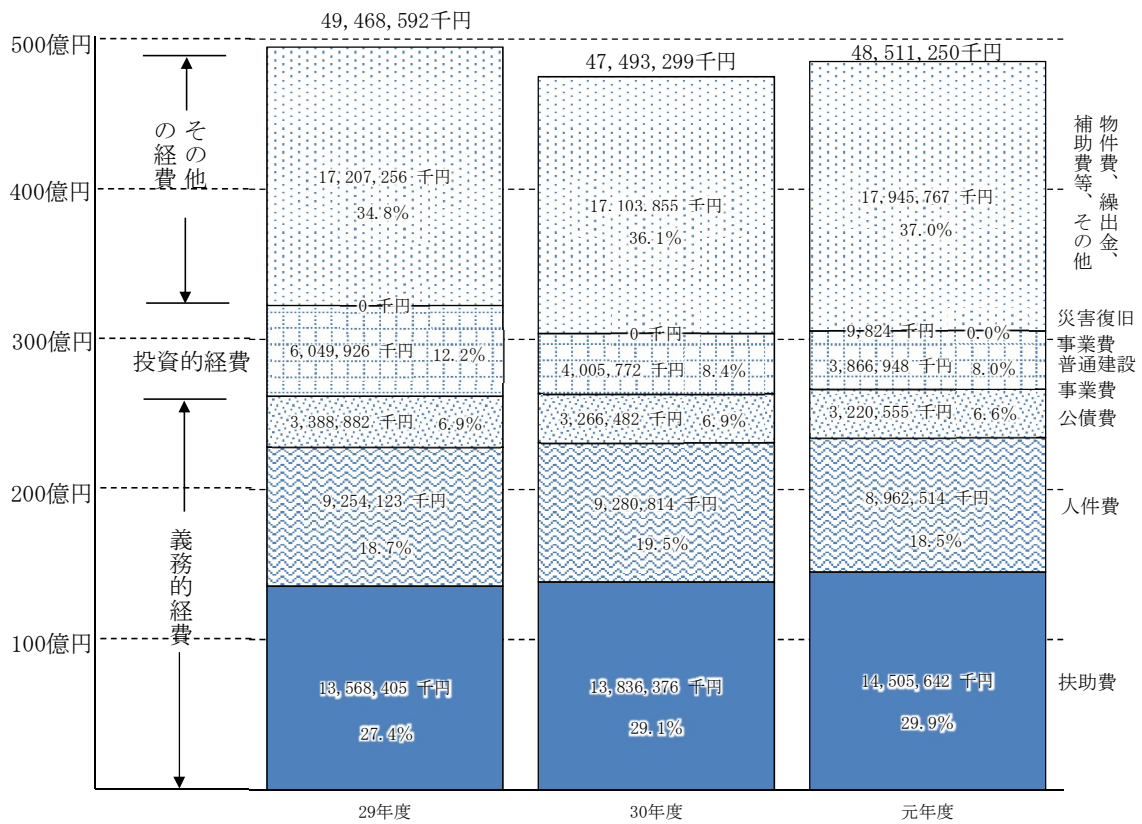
500億円
400億円
300億円
200億円
100億円

その他の経費

投資的経費

義務的経費

49, 468, 592千円

17, 207, 256 千円
34.8%

0 千円

6, 049, 926 千円 12.2%

3, 388, 882 千円 6.9%

9, 254, 123 千円
18.7%

13, 568, 405 千円
27.4%

29年度

47, 493, 299千円

17, 103, 855 千円
36.1%

0 千円

4, 005, 772 千円 8.4%

3, 266, 482 千円 6.9%

9, 280, 814 千円
19.5%

13, 836, 376 千円
29.1%

30年度

48, 511, 250千円

17, 945, 767 千円
37.0%

9, 824 千円 0.0%

3, 866, 948 千円 8.0%

3, 220, 555 千円 6.6%

8, 962, 514 千円
18.5%

14, 505, 642 千円
29.9%

元年度

物件費、繰出金、補助費等、その他

災害復旧事業費

普通建設事業費

公債費

人件費

扶助費